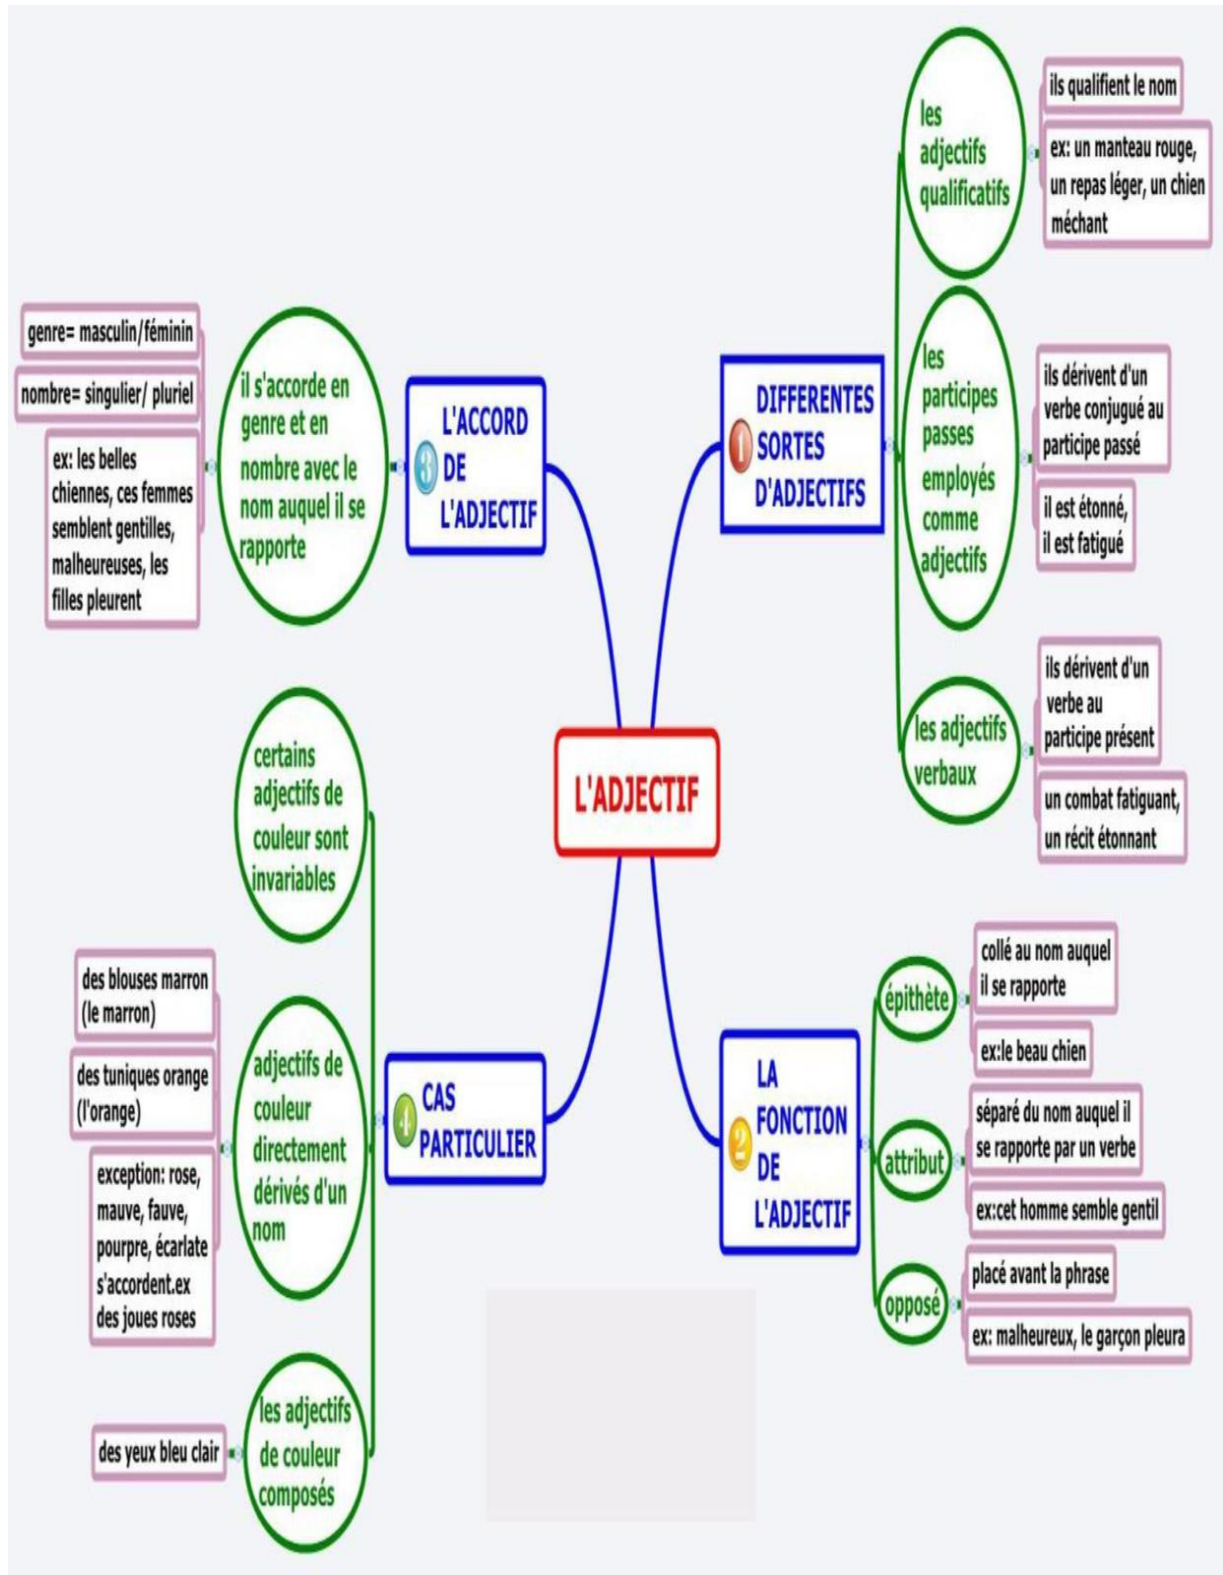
L'ADJECTIF

1 DIFFERENTES SORTES D'ADJECTIFS

les adjectifs qualificatifs

ils qualifient le nom

ex: un manteau rouge, un repas léger, un chien méchant

les participes passes employés comme adjectifs

ils dérivent d'un verbe conjugué au participe passé

il est étonné, il est fatigué

les adjectifs verbaux

ils dérivent d'un verbe au participe présent

un combat fatiguant, un récit étonnant

2 LA FONCTION DE L'ADJECTIF

épithète

collé au nom auquel il se rapporte

ex:le beau chien

attribut

séparé du nom auquel il se rapporte par un verbe

ex:cet homme semble gentil

opposé

placé avant la phrase

ex: malheureux, le garçon pleura

3 L'ACCORD DE L'ADJECTIF

il s'accorde en genre et en nombre avec le nom auquel il se rapporte

genre= masculin/féminin

nombre= singulier/ pluriel

ex: les belles chiennes, ces femmes semblent gentilles, malheureuses, les filles pleurent

4 CAS PARTICULIER

certains adjectifs de couleur sont invariables

adjectifs de couleur directement dérivés d'un nom

des blouses marron (le marron)

des tuniques orange (l'orange)

exception: rose, mauve, fauve, pourpre, écarlate s'accordent.ex des joues roses

les adjectifs de couleur composés

des yeux bleu clair